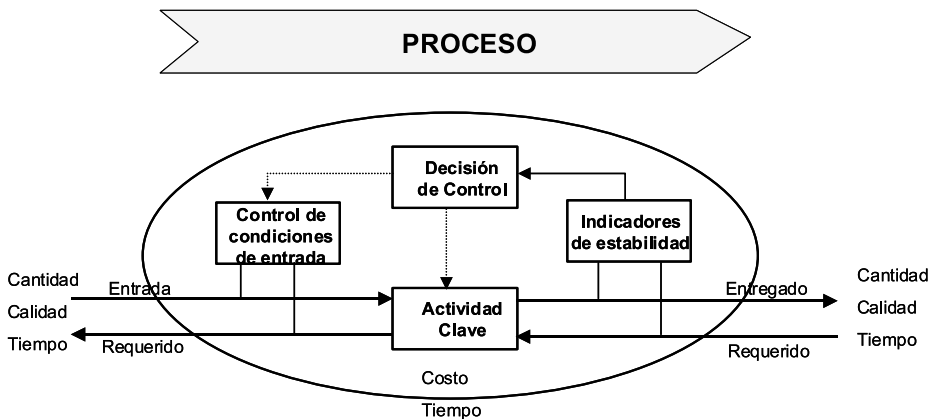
PROCESO

Decisión de Control

Control de condiciones de entrada

Indicadores de estabilidad

Cantidad
Calidad
Tiempo

Entrada

Requerido

Actividad Clave

Entregado

Requerido

Cantidad
Calidad
Tiempo

Costo
Tiempo